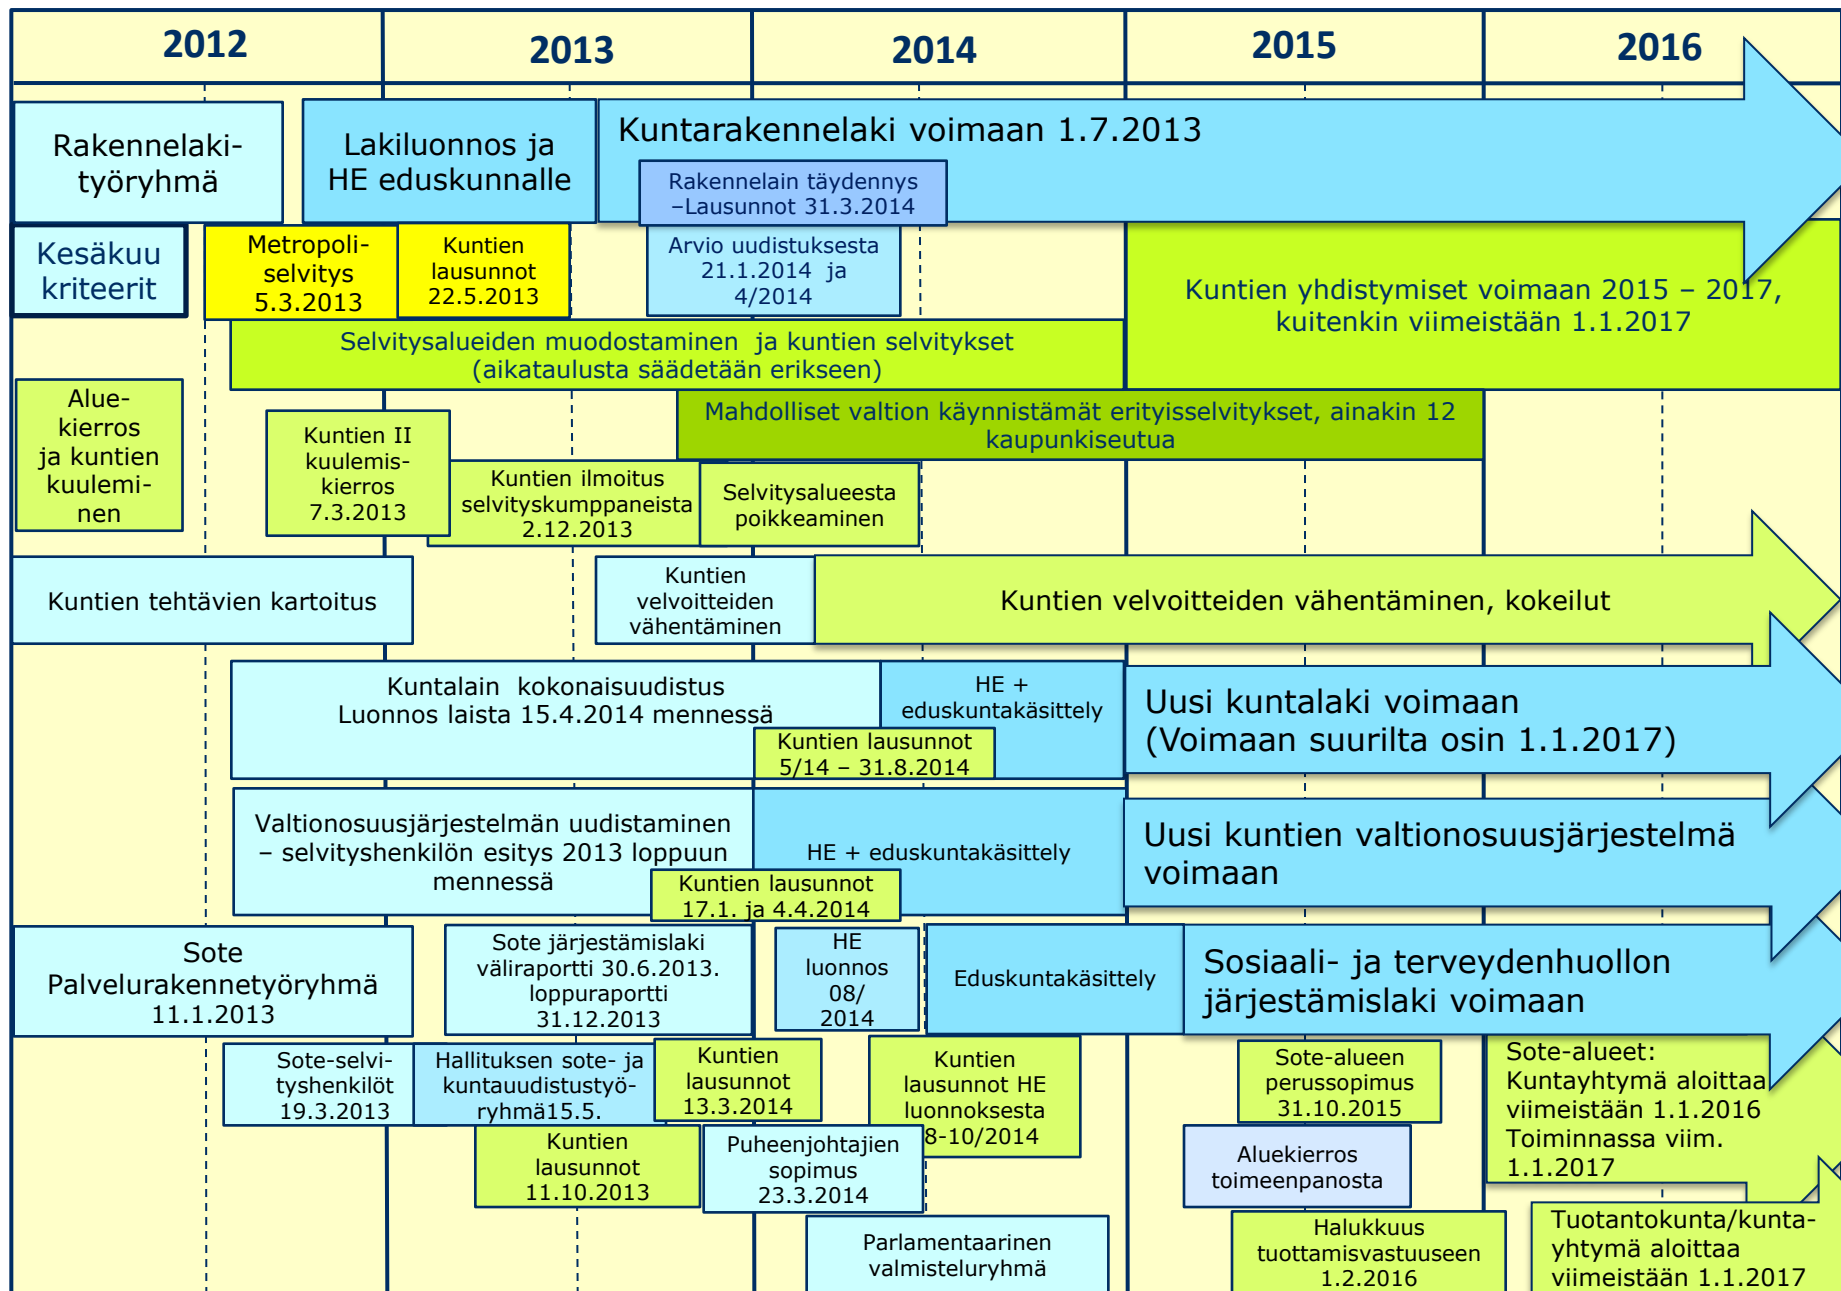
2012

2013

2014

2015

2016

Rakennelakityöryhmä

Lakiluonnos ja HE eduskunnalle

Kuntarakennelaki voimaan 1.7.2013

Rakennelain täydennys –Lausunnot 31.3.2014

Kesäkuu kriteerit

Metropoliselvitys 5.3.2013

Kuntien lausunnot 22.5.2013

Arvio uudistuksesta 21.1.2014 ja 4/2014

Kuntien yhdistymiset voimaan 2015 – 2017, kuitenkin viimeistään 1.1.2017

Selvitysalueiden muodostaminen ja kuntien selvitykset (aikataulusta säädetään erikseen)

Aluekierros ja kuntien kuuleminen

Mahdolliset valtion käynnistämät erityisselvitykset, ainakin 12 kaupunkiseutua

Kuntien II kuulemiskierros 7.3.2013

Kuntien ilmoitus selvityskumppaneista 2.12.2013

Selvitysalueesta poikkeaminen

Kuntien tehtävien kartoitus

Kuntien velvoitteiden vähentäminen

Kuntien velvoitteiden vähentäminen, kokeilut

Kuntalain kokonaisuudistus Luonnos laista 15.4.2014 mennessä

HE + eduskuntakäsittely

Kuntien lausunnot 5/14 – 31.8.2014

Uusi kuntalaki voimaan (Voimaan suurilta osin 1.1.2017)

Valtionosuusjärjestelmän uudistaminen – selvityshenkilön esitys 2013 loppuun mennessä

HE + eduskuntakäsittely

Kuntien lausunnot 17.1. ja 4.4.2014

Uusi kuntien valtionosuusjärjestelmä voimaan

Sote Palvelurakennetyöryhmä 11.1.2013

Sote järjestämislaki väliraportti 30.6.2013. loppuraportti 31.12.2013

HE luonnos 08/ 2014

Eduskuntakäsittely

Sosiaali- ja terveydenhuollon järjestämislaki voimaan

Sote-selvityshenkilöt 19.3.2013

Hallituksen sote- ja kuntauudistustyöryhmä15.5.

Kuntien lausunnot 13.3.2014

Kuntien lausunnot HE luonnoksesta 8-10/2014

Sote-alueen perussopimus 31.10.2015

Sote-alueet: Kuntayhtymä aloittaa viimeistään 1.1.2016 Toiminnassa viim. 1.1.2017

Kuntien lausunnot 11.10.2013

Puheenjohtajien sopimus 23.3.2014

Aluekierros toimeenpanosta

Parlamentaarinen valmisteluryhmä

Halukkuus tuottamisvastuuseen 1.2.2016

Tuotantokunta/kuntayhtymä aloittaa viimeistään 1.1.2017